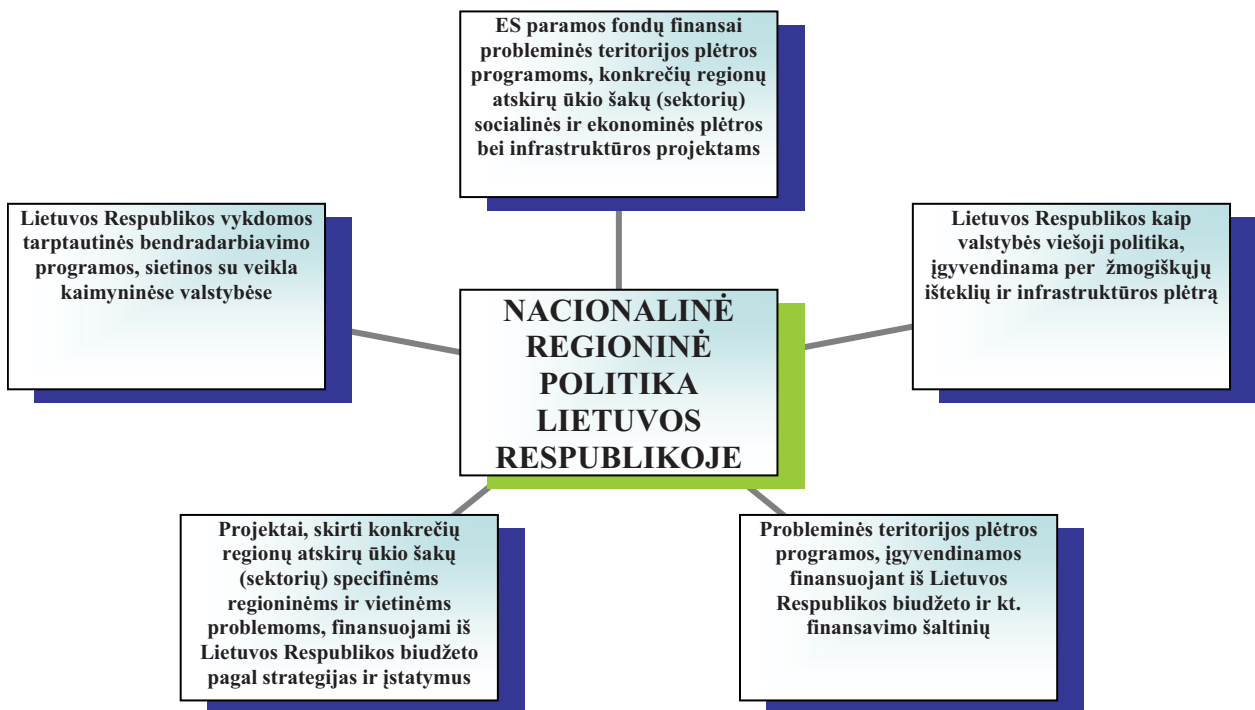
ES paramos fondų finansai probleminės teritorijos plėtros programoms, konkrečių regionų atskirų ūkio šakų (sektorių) socialinės ir ekonominės plėtros bei infrastruktūros projektams

Lietuvos Respublikos vykdomos tarptautinės bendradarbiavimo programos, sietinos su veikla kaimyninėse valstybėse

NACIONALINĖ REGIONINĖ POLITIKA LIETUVOS RESPUBLIKOJE

Lietuvos Respublikos kaip valstybės viešoji politika, įgyvendinama per žmogiškųjų išteklių ir infrastruktūros plėtrą

Projektai, skirti konkrečių regionų atskirų ūkio šakų (sektorių) specifinėms regioninėms ir vietinėms problemoms, finansuojami iš Lietuvos Respublikos biudžeto pagal strategijas ir įstatymus

Probleminės teritorijos plėtros programos, įgyvendinamos finansuojant iš Lietuvos Respublikos biudžeto ir kt. finansavimo šaltinių